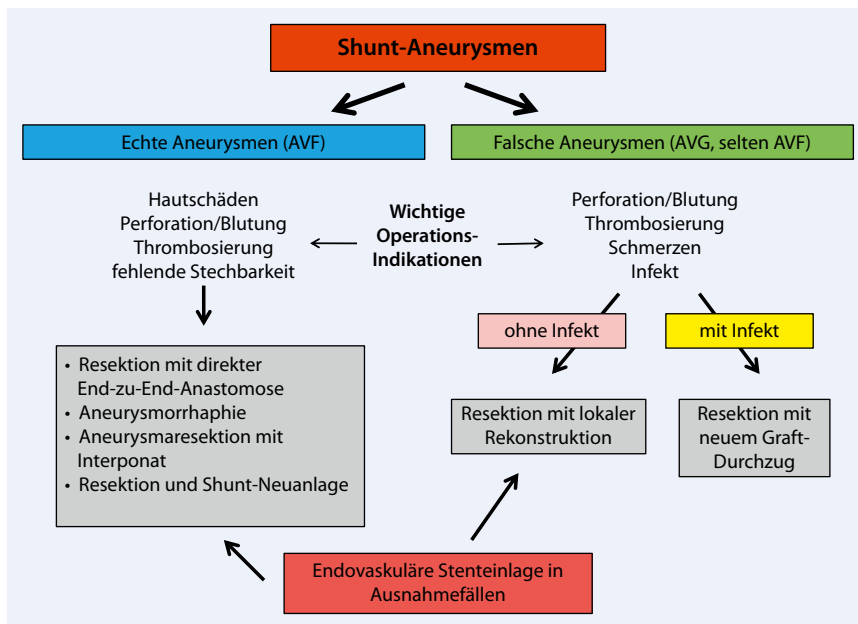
Shunt-Aneurysmen

Echte Aneurysmen (AVF)

Falsche Aneurysmen (AVG, selten AVF)

Hautschäden
Perforation/Blutung
Thrombosierung
fehlende Stechbarkeit

Wichtige Operations-Indikationen

Perforation/Blutung
Thrombosierung
Schmerzen
Infekt

ohne Infekt

mit Infekt

• Resektion mit direkter End-zu-End-Anastomose
• Aneurysmorrhaphie
• Aneurysmaresektion mit Interponat
• Resektion und Shunt-Neuanlage

Resektion mit lokaler Rekonstruktion

Resektion mit neuem Graft-Durchzug

Endovaskuläre Stenteinlage in Ausnahmefällen